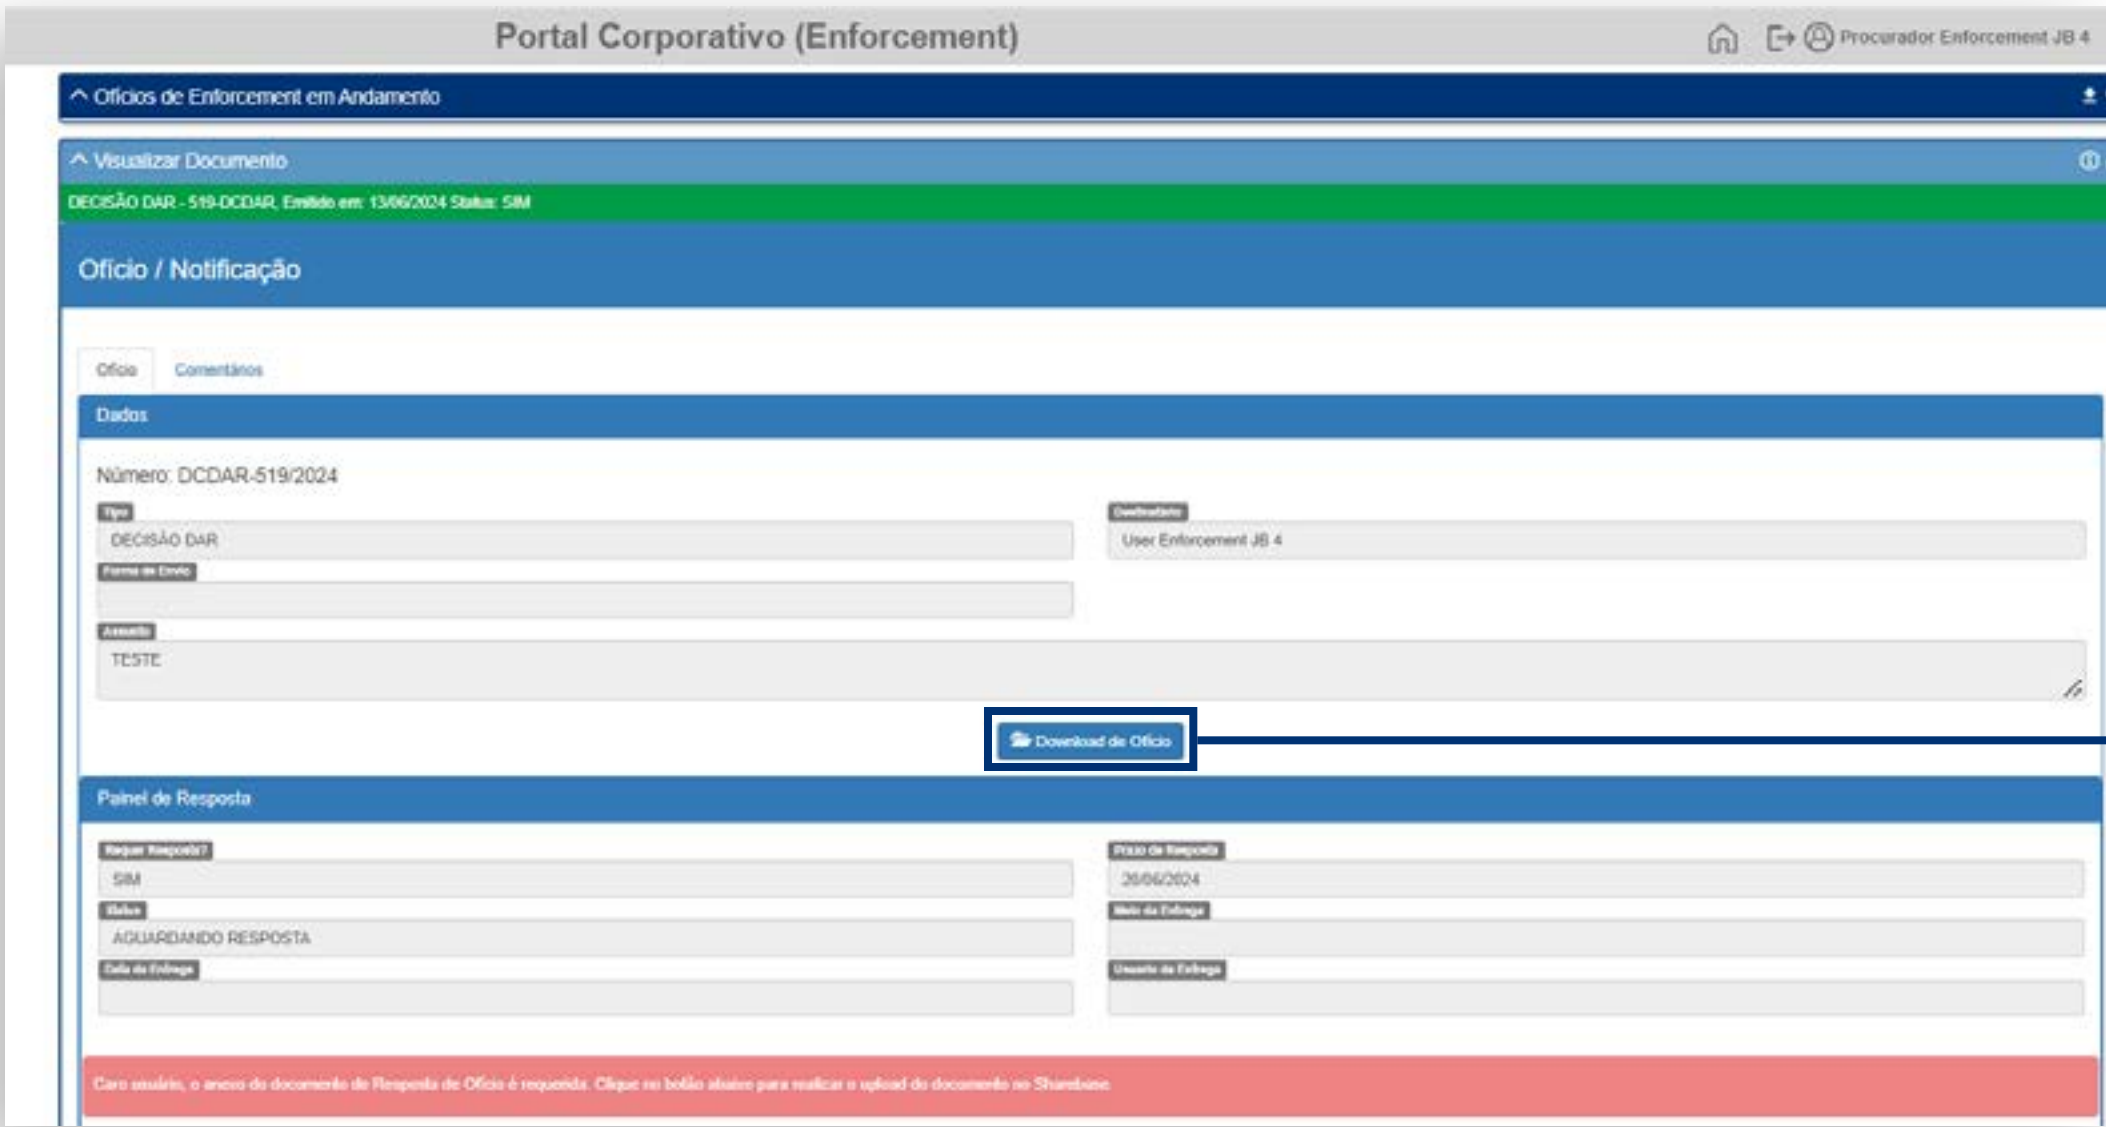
Portal Corporativo (Enforcement)

Procurador Enforcement JB 4

^ Ofícios de Enforcement em Andamento

^ Visualizar Documento

DECISÃO DAR - 519-DCDAR, Emitido em: 13/06/2024 Status: SIM

Ofício / Notificação

Ofício

Comentários

Dados

Número: DCDAR-519/2024

Tipo

DECISÃO DAR

Destinatário

User Enforcement JB 4

Forma de Envio

Assunto

TESTE

Download do Ofício

Painel de Resposta

Requer Resposta?

SIM

Prazo de Resposta

26/06/2024

Status

AGUARDANDO RESPOSTA

Meio da Entrega

Data da Entrega

Usuario da Entrega

Caro usuário, o anexo do documento de Resposta de Ofício é requerido. Clique no botão abaixo para realizar o upload do documento no Sharebase.